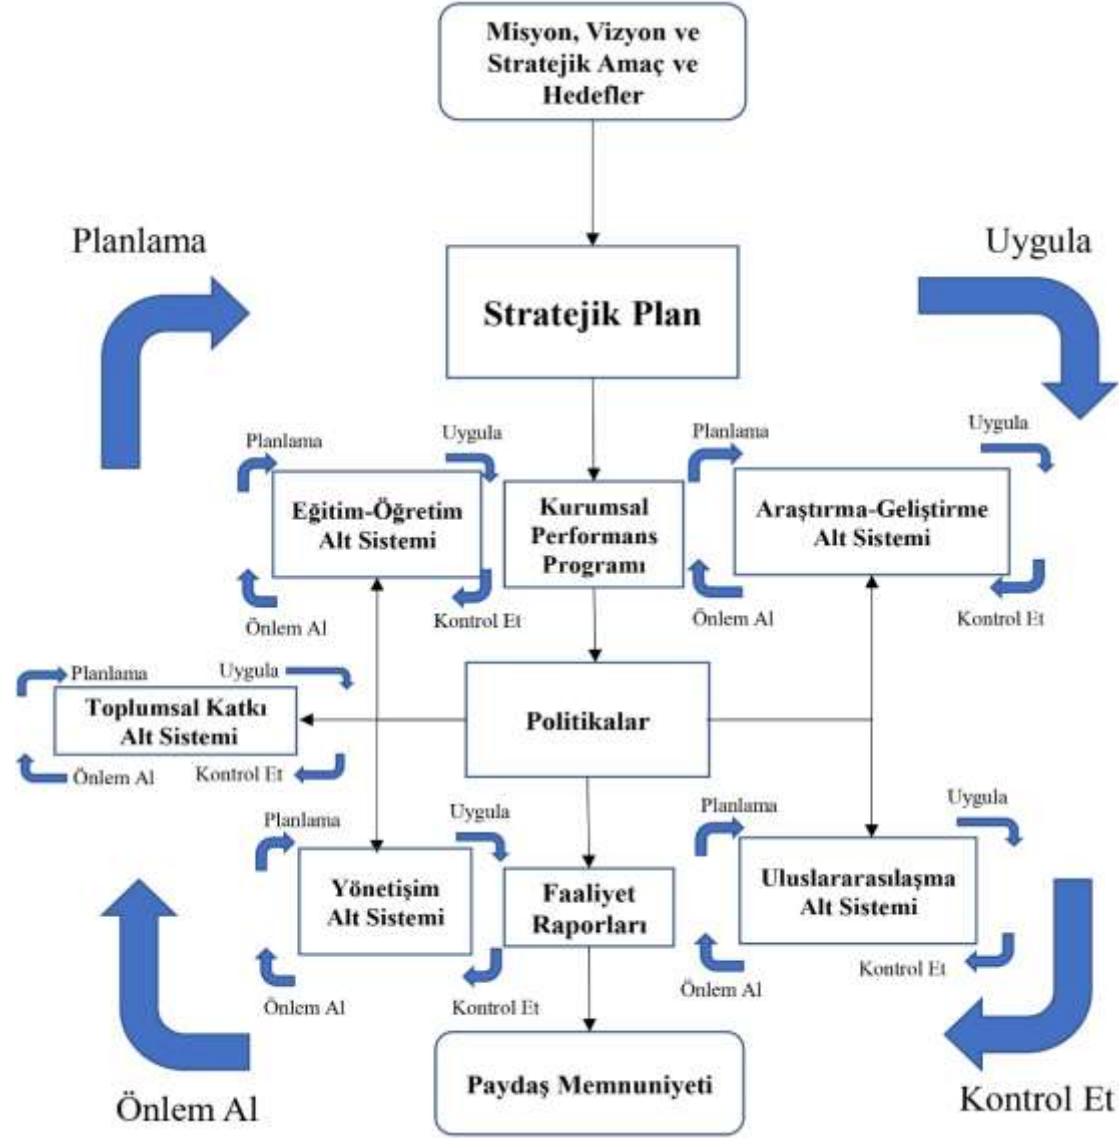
Misyon, Vizyon ve Stratejik Amaç ve Hedefler

Planlama

Uygula

Stratejik Plan

Planlama

Uygula

Eğitim-Öğretim Alt Sistemi

Önlem Al

Kontrol Et

Kurumsal Performans Programı

Planlama

Uygula

Araştırma-Geliştirme Alt Sistemi

Önlem Al

Kontrol Et

Planlama

Uygula

Toplumsal Katkı Alt Sistemi

Önlem Al

Kontrol Et

Politikalar

Planlama

Uygula

Yönetişim Alt Sistemi

Önlem Al

Kontrol Et

Faaliyet Raporları

Planlama

Uygula

Uluslararasılaşma Alt Sistemi

Önlem Al

Kontrol Et

Paydaş Memnuniyeti

Önlem Al

Kontrol Et